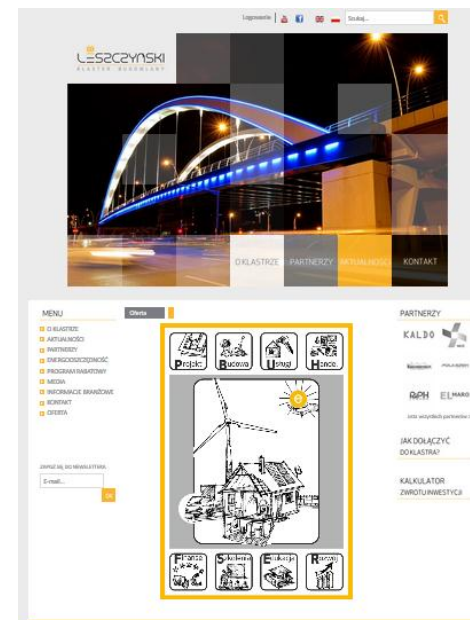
Logowanie

Szukaj...

LESZCZYNSKI
KLASTER BUDOWLANY

O KLASTRZE PARTNERZY AKTUALNOŚCI KONTAKT

MENU

O KLASTRZE
AKTUALNOŚCI
PARTNERZY
ENERGOOSZCZĘDNOŚĆ
PROGRAM RABATOWY
MEDIA
INFORMACJE BRANŻOWE
KONTAKT
OFERTA

ZAPISZ SIĘ DO NEWSLETTERA

E-mail...

OK

Oferta

Projekt Budowa Usługi Handel

Finanse Szkolenia Ewaluacja Rozwój

PARTNERZY

KALDO

RPH ELMARO

zobacz wszystkich partnerów

JAK DOŁĄCZYĆ DO KLASTRA?

KALKULATOR ZWROTU INWESTYCJI